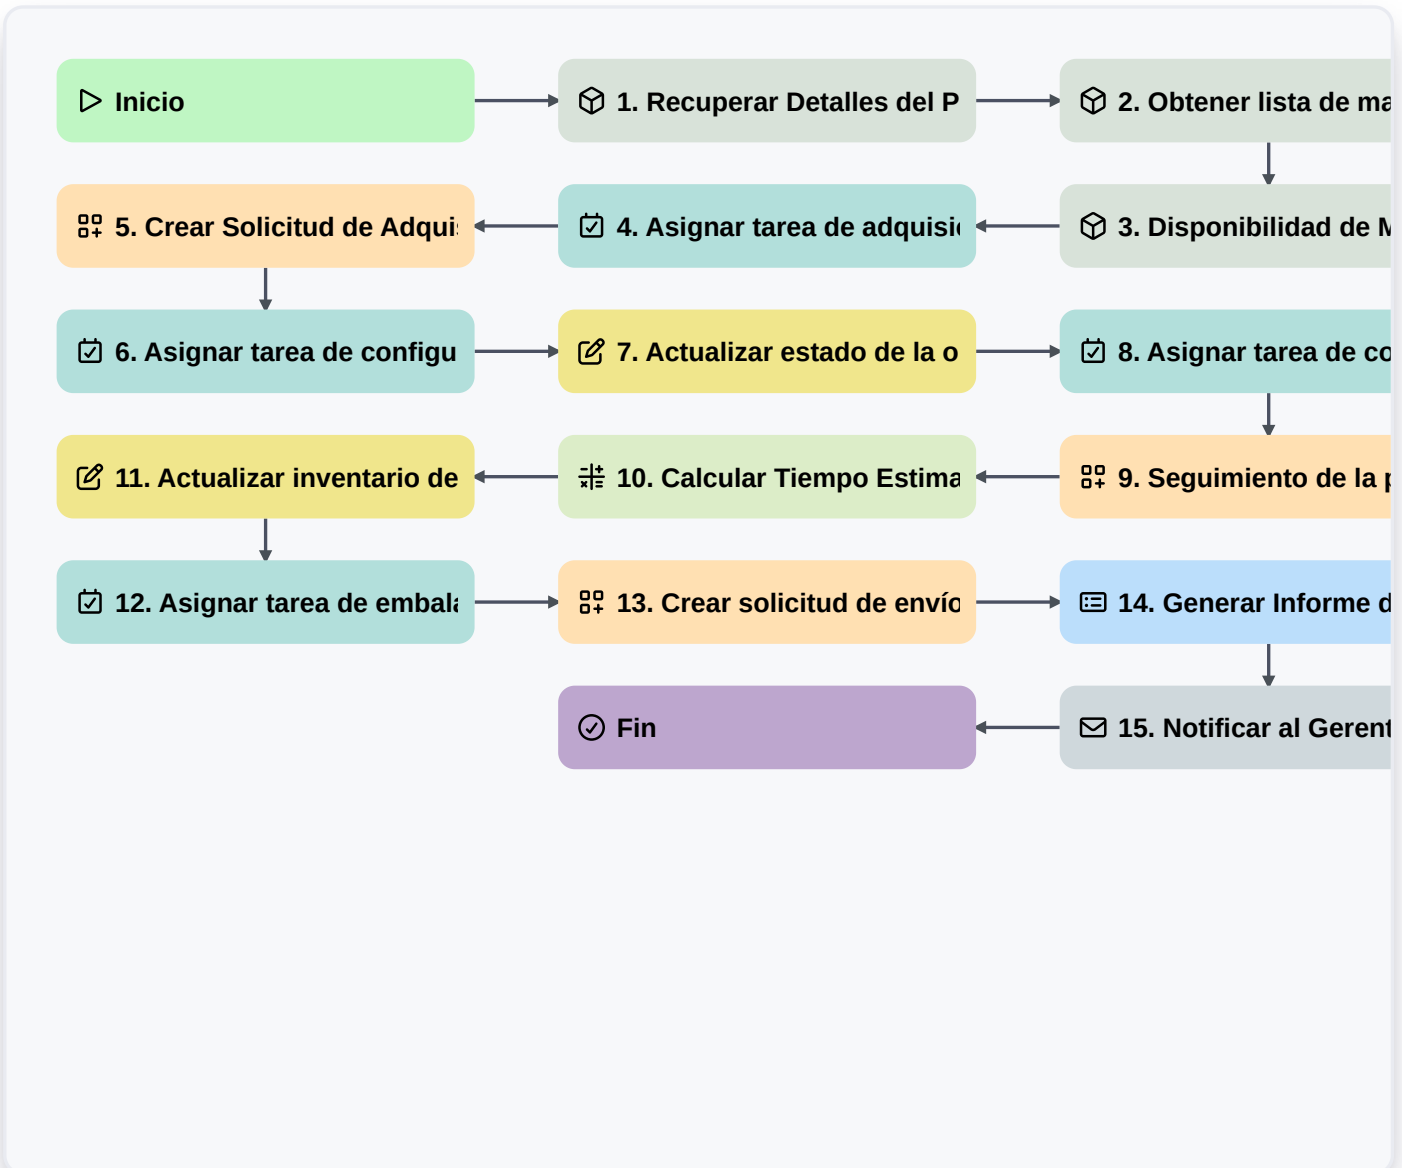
Inicio

1. Recuperar Detalles del P

2. Obtener lista de ma

3. Disponibilidad de M

4. Asignar tarea de adquisi

5. Crear Solicitud de Adqui

6. Asignar tarea de configu

7. Actualizar estado de la o

8. Asignar tarea de co

9. Seguimiento de la

10. Calcular Tiempo Estima

11. Actualizar inventario de

12. Asignar tarea de embal

13. Crear solicitud de envío

14. Generar Informe d

15. Notificar al Gerent

Fin